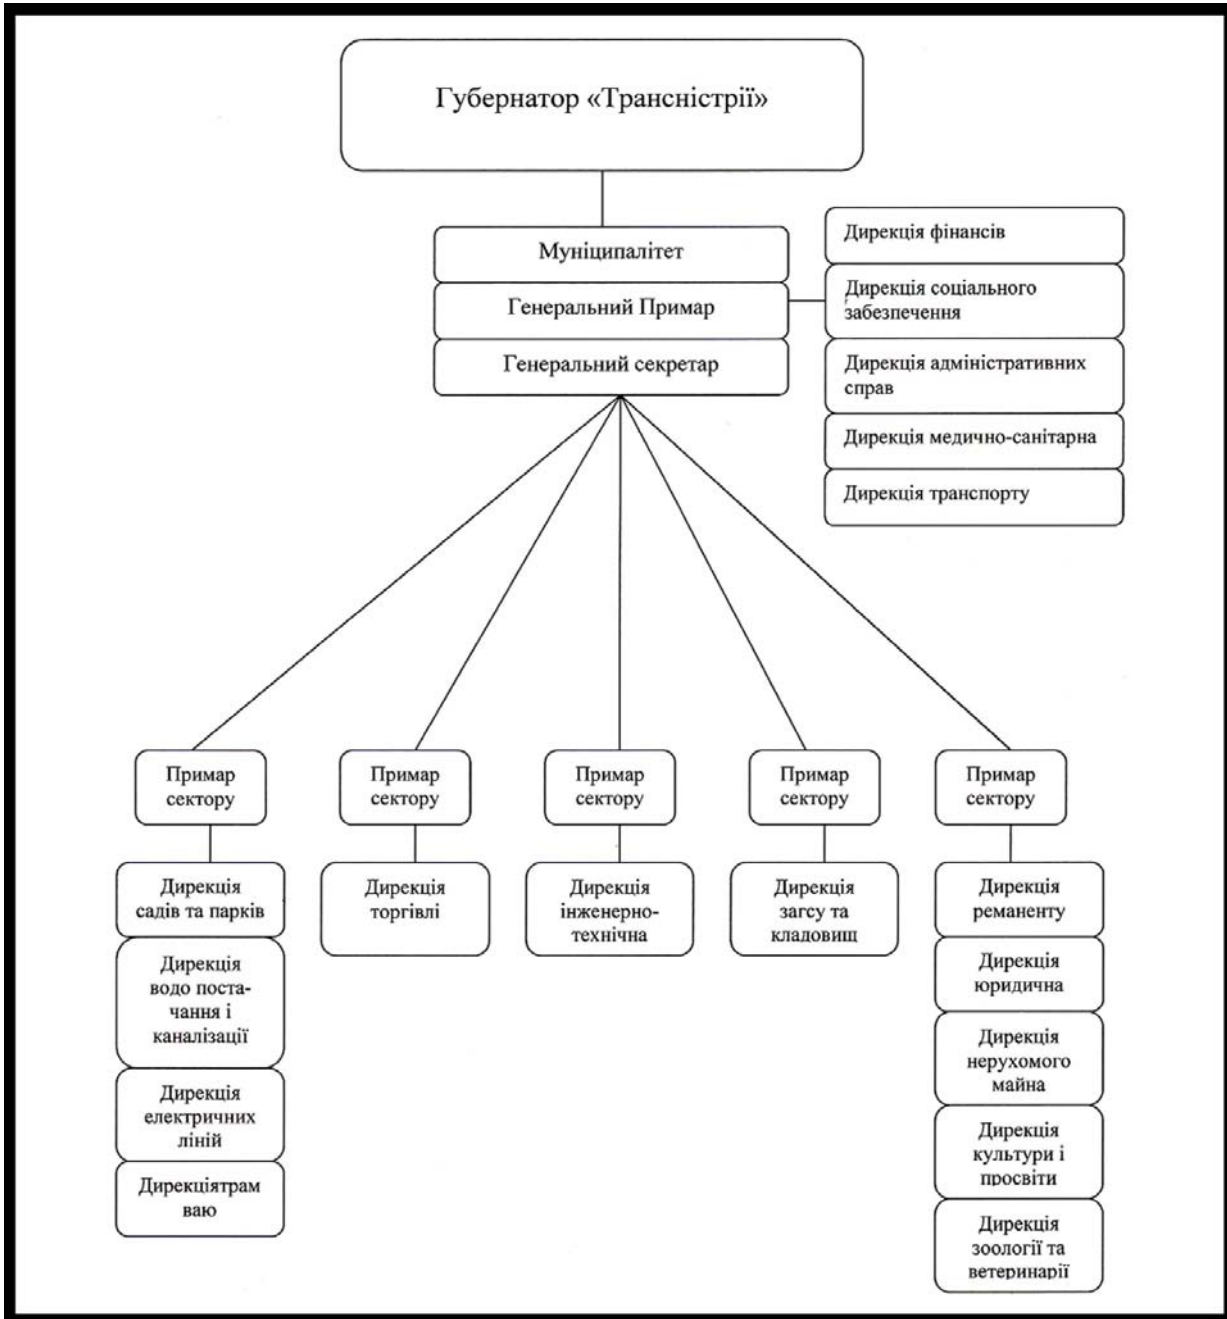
Губернатор «Трансністрії»

Муніципалітет

Генеральний Примар

Генеральний секретар

Дирекція фінансів

Дирекція соціального забезпечення

Дирекція адміністративних справ

Дирекція медично-санітарна

Дирекція транспорту

Примар сектору

Дирекція садів та парків

Дирекція водо постачання і каналізації

Дирекція електричних ліній

Дирекціятрам ваю

Примар сектору

Дирекція торгівлі

Примар сектору

Дирекція інженерно-технічна

Примар сектору

Дирекція загсу та кладовищ

Примар сектору

Дирекція ременанту

Дирекція юридична

Дирекція нерухомого майна

Дирекція культури і просвіти

Дирекція зоології та ветеринарії